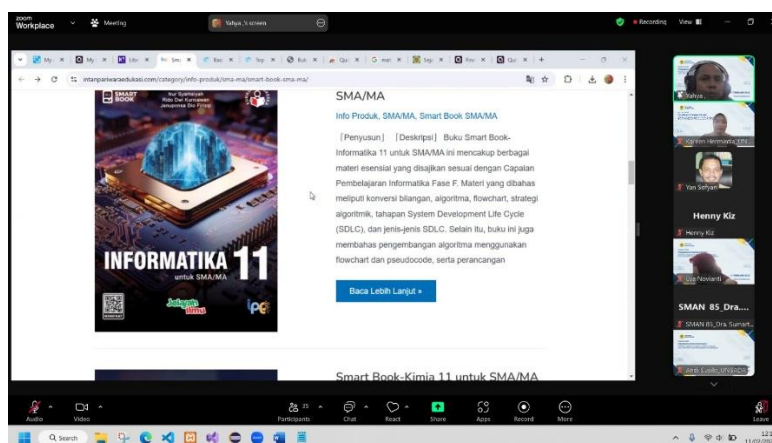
zoom Workplace Meeting Yahya_'s screen Recording View

intanpariwaraedukasi.com/category/info-produk/sma-ma/smart-book-sma-ma/

SMART BOOK
Nur Syamsiyah
Rido Dwi Kurniawan
Januantika Eko Prasetyo

INFORMATIKA 11
untuk SMA/MA

SMA/MA

Info Produk, SMA/MA, Smart Book SMA/MA

[Penyusun] [Deskripsi] Buku Smart Book-Informatika 11 untuk SMA/MA ini mencakup berbagai materi esensial yang disajikan sesuai dengan Capaian Pembelajaran Informatika Fase F. Materi yang dibahas meliputi konversi bilangan, algoritma, flowchart, strategi algoritmik, tahapan System Development Life Cycle (SDLC), dan jenis-jenis SDLC. Selain itu, buku ini juga membahas pengembangan algoritma menggunakan flowchart dan pseudocode, serta perancangan

Baca Lebih Lanjut »

Smart Book-Kimia 11 untuk SMA/MA

Yahya_
Karhen Hermanto_UN
Yan Sofyan
Henny Kiz
Henny Kiz
Lia Novianti
SMAN 85_Dra...
SMAN 85_Dra. Sumart...
Arip Eusilo_UNSIDS

Audio Video Participants 35 Chat React Share Apps Record More Leave

Search